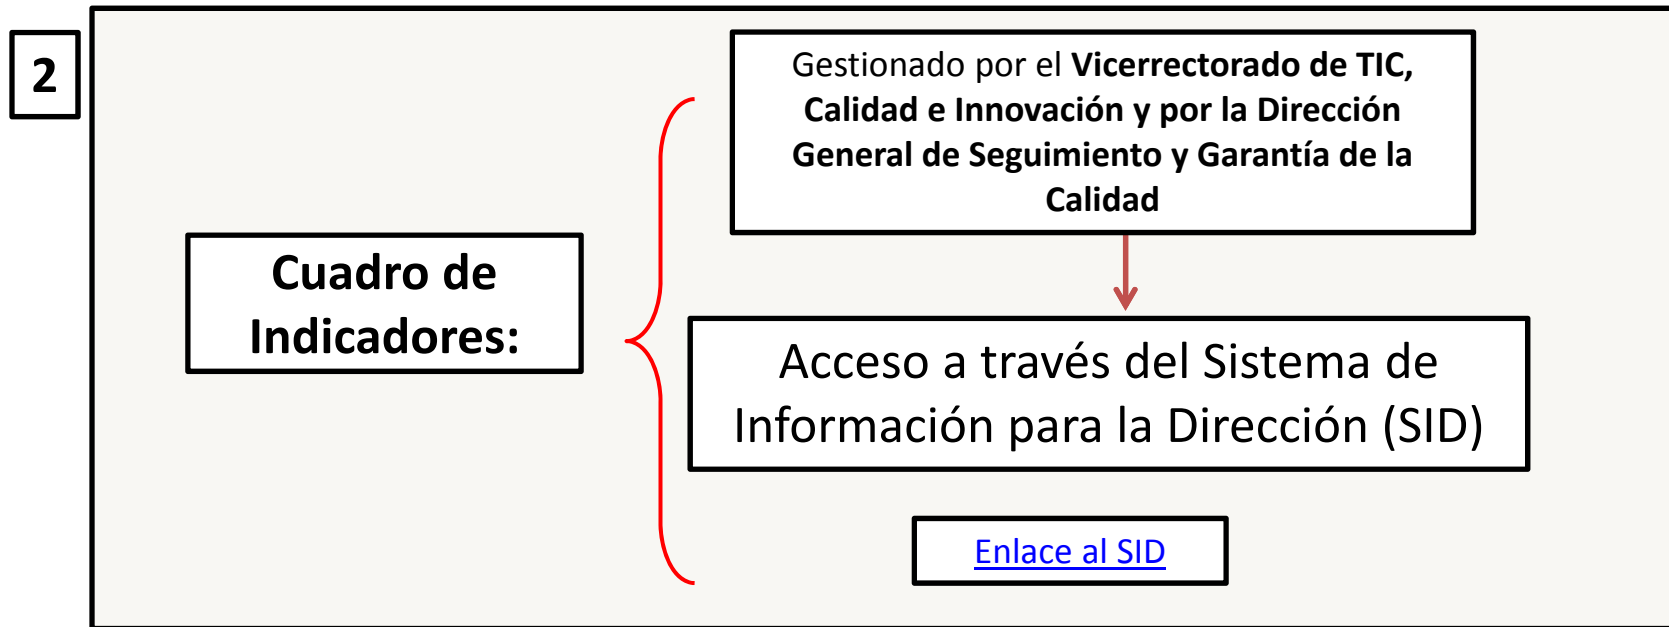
2

Cuadro de Indicadores:

Gestionado por el Vicerrectorado de TIC, Calidad e Innovación y por la Dirección General de Seguimiento y Garantía de la Calidad

Acceso a través del Sistema de Información para la Dirección (SID)

Enlace al SID